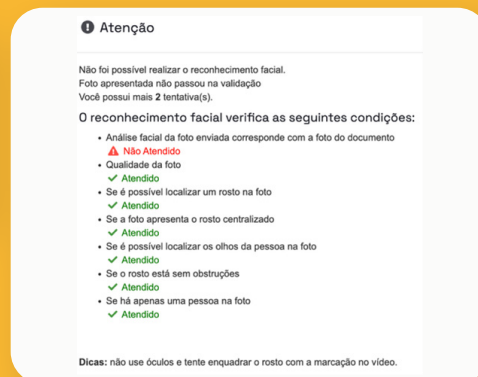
Atenção

Não foi possível realizar o reconhecimento facial.
Foto apresentada não passou na validação
Você possui mais **2** tentativa(s).

O reconhecimento facial verifica as seguintes condições:

- Análise facial da foto enviada corresponde com a foto do documento
  Não Atendido
- Qualidade da foto
  Atendido
- Se é possível localizar um rosto na foto
  Atendido
- Se a foto apresenta o rosto centralizado
  Atendido
- Se é possível localizar os olhos da pessoa na foto
  Atendido
- Se o rosto está sem obstruções
  Atendido
- Se há apenas uma pessoa na foto
  Atendido

**Dicas:** não use óculos e tente enquadrar o rosto com a marcação no vídeo.